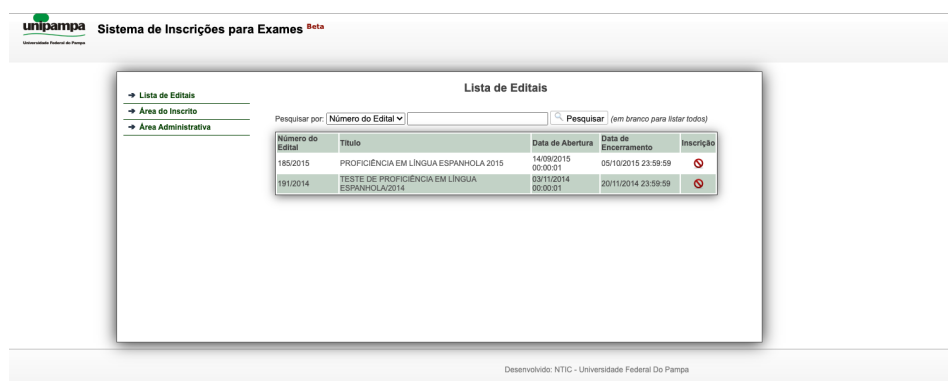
unipampa
Universidade Federal do Pampa

Sistema de Inscrições para Exames Beta

→ Lista de Editais
→ Área do Inscrito
→ Área Administrativa

Lista de Editais

Pesquisar por: Número do Edital [ ] Pesquisar (em branco para listar todos)

| Número do Edital | Título | Data de Abertura | Data de Encerramento | Inscrição |
|---|---|---|---|---|
| 185/2015 | PROFICIÊNCIA EM LÍNGUA ESPANHOLA 2015 | 14/09/2015 00:00:01 | 05/10/2015 23:59:59 | |
| 191/2014 | TESTE DE PROFICIÊNCIA EM LÍNGUA ESPANHOLA/2014 | 03/11/2014 00:00:01 | 20/11/2014 23:59:59 | |

Desenvolvido: NTIC - Universidade Federal Do Pampa